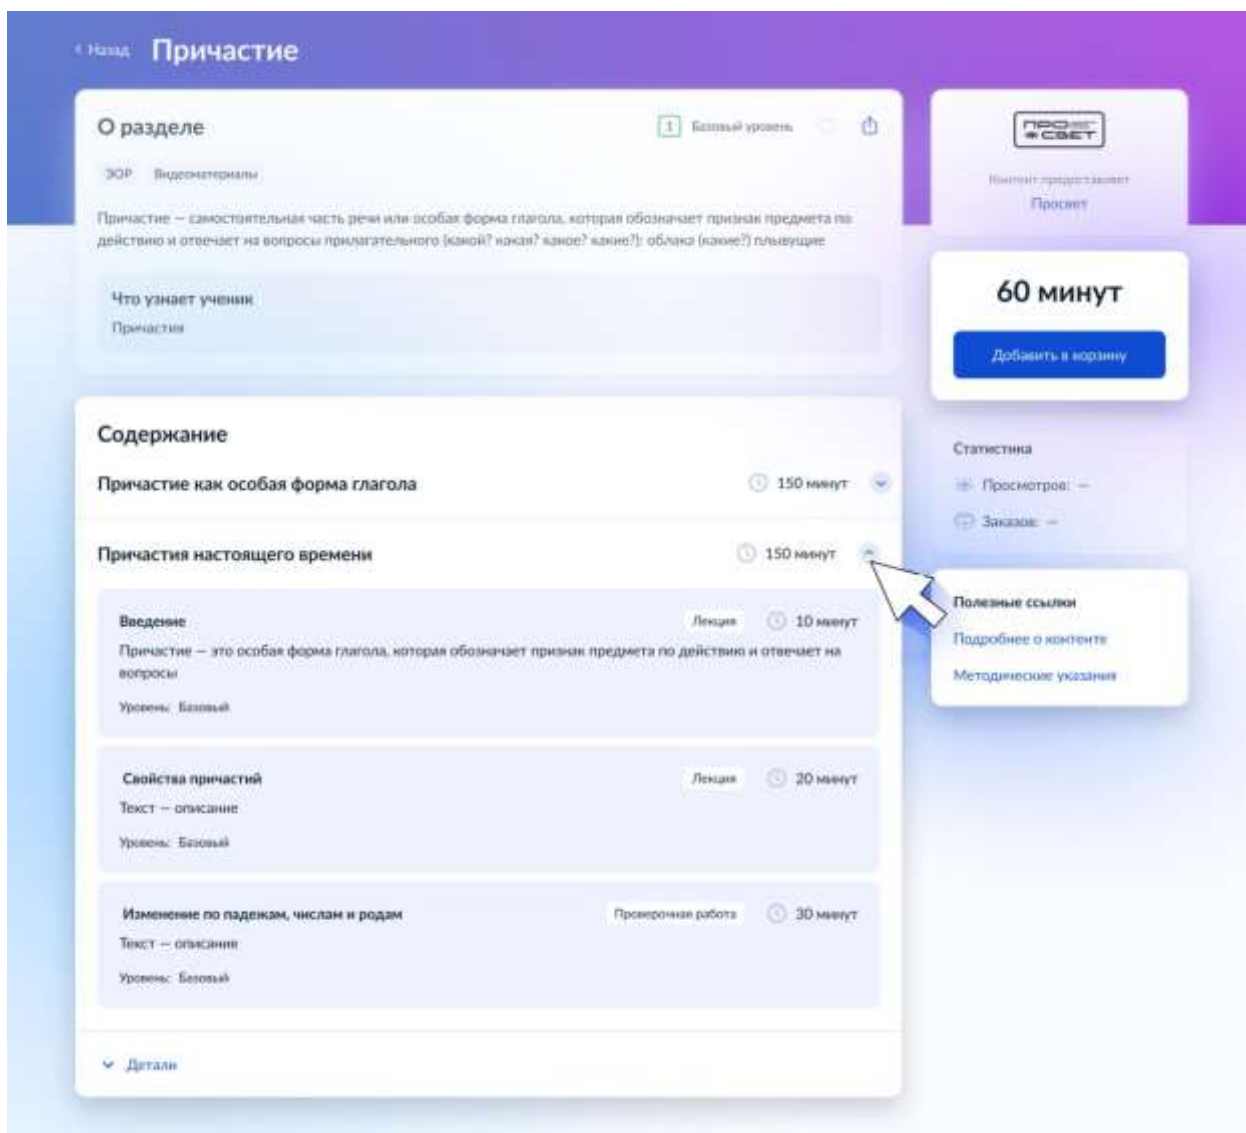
‹ Назад Причастие

О разделе

1 Базовый уровень

ЭОР Видеоматериалы

Причастие — самостоятельная часть речи или особая форма глагола, которая обозначает признак предмета по действию и отвечает на вопросы прилагательного (какой? какая? какое? какие?): облака (какие?) плывущие

Что узнает ученик
Причастия

ПРО СВЕТ

Контент предоставляет
Просвет

60 минут

Добавить в корзину

Содержание

Причастие как особая форма глагола 150 минут

Причастия настоящего времени 150 минут

Введение Лекция 10 минут
Причастие — это особая форма глагола, которая обозначает признак предмета по действию и отвечает на вопросы
Уровень: Базовый

Свойства причастий Лекция 20 минут
Текст — описание
Уровень: Базовый

Изменение по падежам, числам и родам Проверочная работа 30 минут
Текст — описание
Уровень: Базовый

Детали

Статистика
Просмотров: —
Заказов: —

Полезные ссылки
Подробнее о контенте
Методические указания